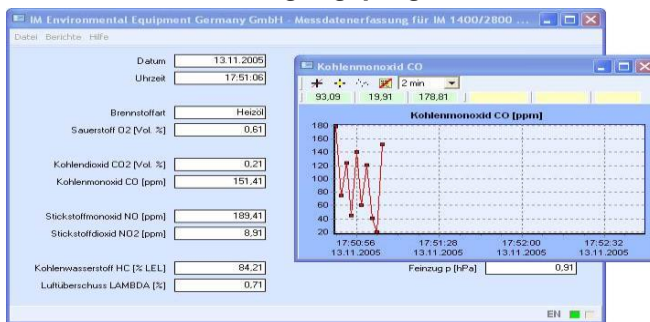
IM Environmental Equipment Germany GmbH - Messdatenerfassung für IM 1400/2800 ...

Datei Berichte Hilfe

Datum 13.11.2005
Uhrzeit 17:51:06

Brennstoffart Heizöl
Sauerstoff O2 [Vol. %] 0,61

Kohlendioxid CO2 [Vol. %] 0,21
Kohlenmonoxid CO [ppm] 151,41

Stickstoffmonoxid NO [ppm] 189,41
Stickstoffdioxid NO2 [ppm] 8,91

Kohlenwasserstoff HC [% LEL] 84,21
Luftüberschuss LAMBDA [%] 0,71

Kohlenmonoxid CO

2 min

93,09 19,91 178,81

Kohlenmonoxid CO [ppm]

180
160
140
120
100
80
60
40
20

17:50:56
13.11.2005
17:51:28
13.11.2005
17:52:00
13.11.2005
17:52:32
13.11.2005

Feinzug p [hPa] 0,91

EN